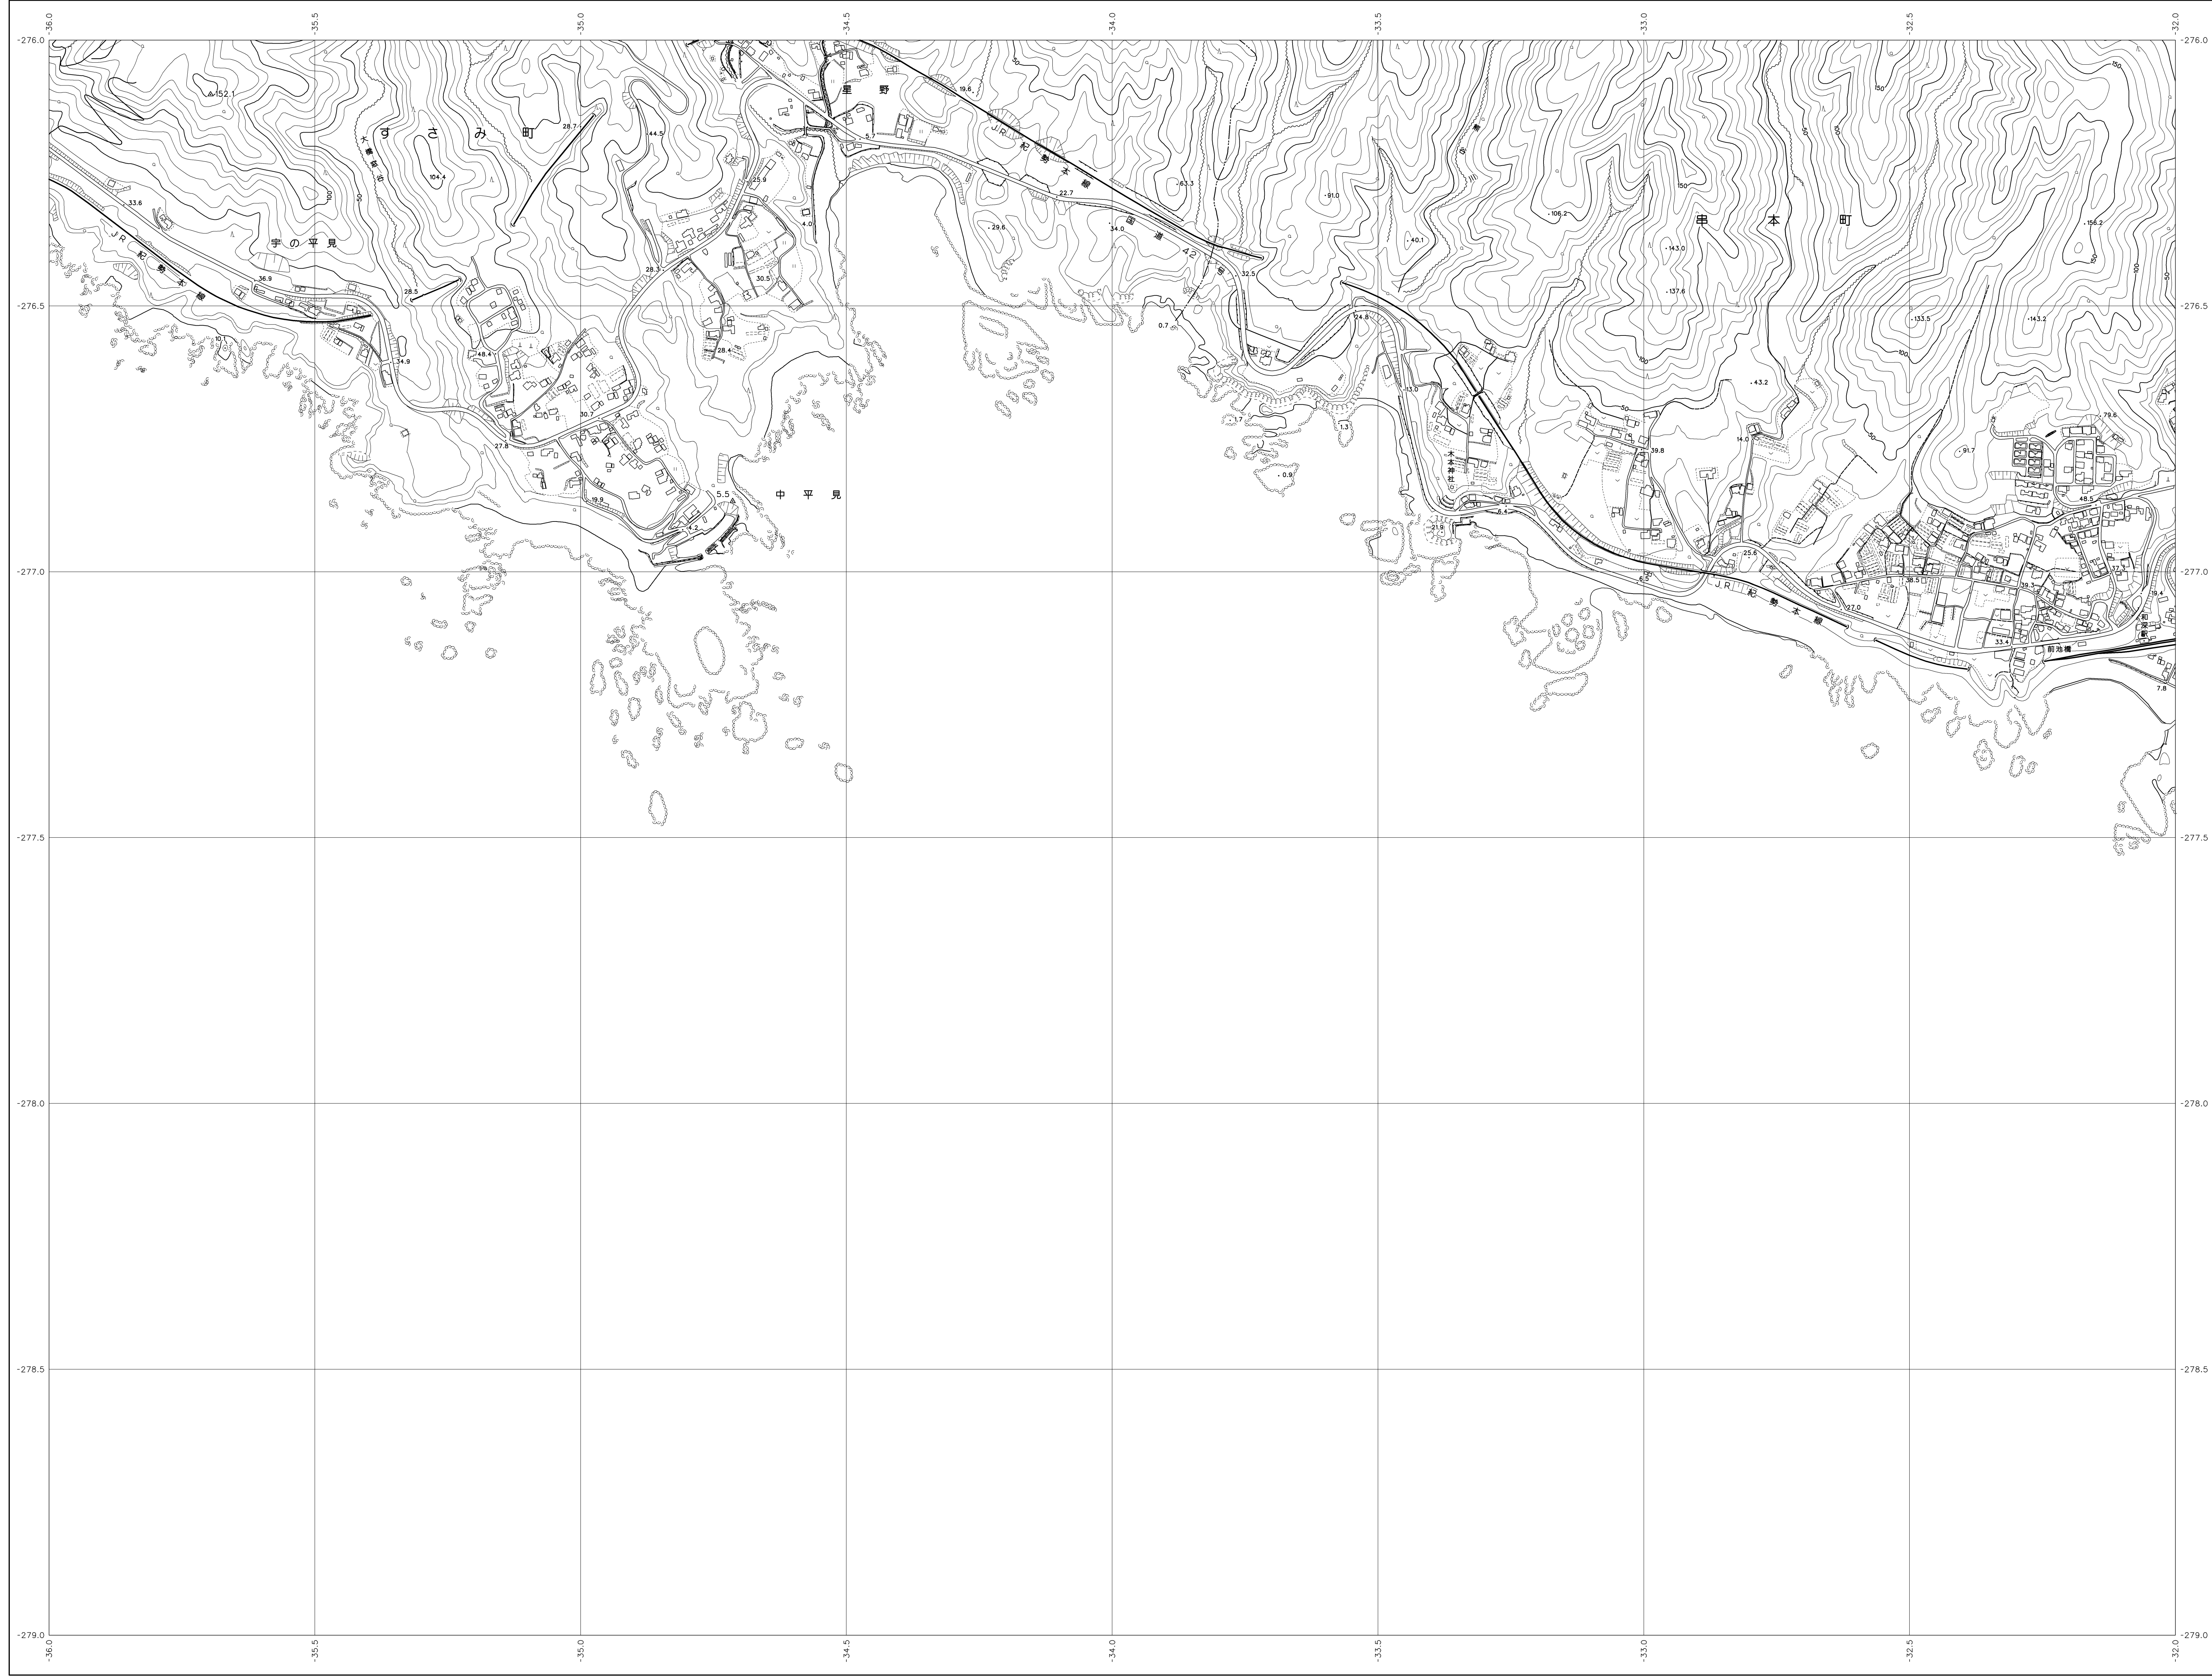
-36.0
-35.5
-35.0
-34.5
-34.0
-33.5
-33.0
-32.5
-32.0

-276.0
-276.5
-277.0
-277.5
-278.0
-278.5
-279.0

すさみ町
串本町
星野
宇の平見
中平見
JR紀勢本線
国道42号
木本神社
前浩橋
和深駅

152.1
104.4
28.7
44.5
33.6
36.9
28.5
34.9
48.4
27.8
30
19.9
4.2
5.5
28.3
30.5
28.4
25.9
4.0
19.6
22.7
34.0
29.6
63.3
91.0
32.5
0.7
24.8
1.7
1.3
0.9
40.1
106.2
143.0
137.6
13.0
21.9
6.4
39.8
14.0
43.2
25.6
6.5
27.0
38.5
39.3
33.4
133.5
143.2
91.7
79.6
48.5
37.3
19.4
7.8
156.2
10
50
100
150